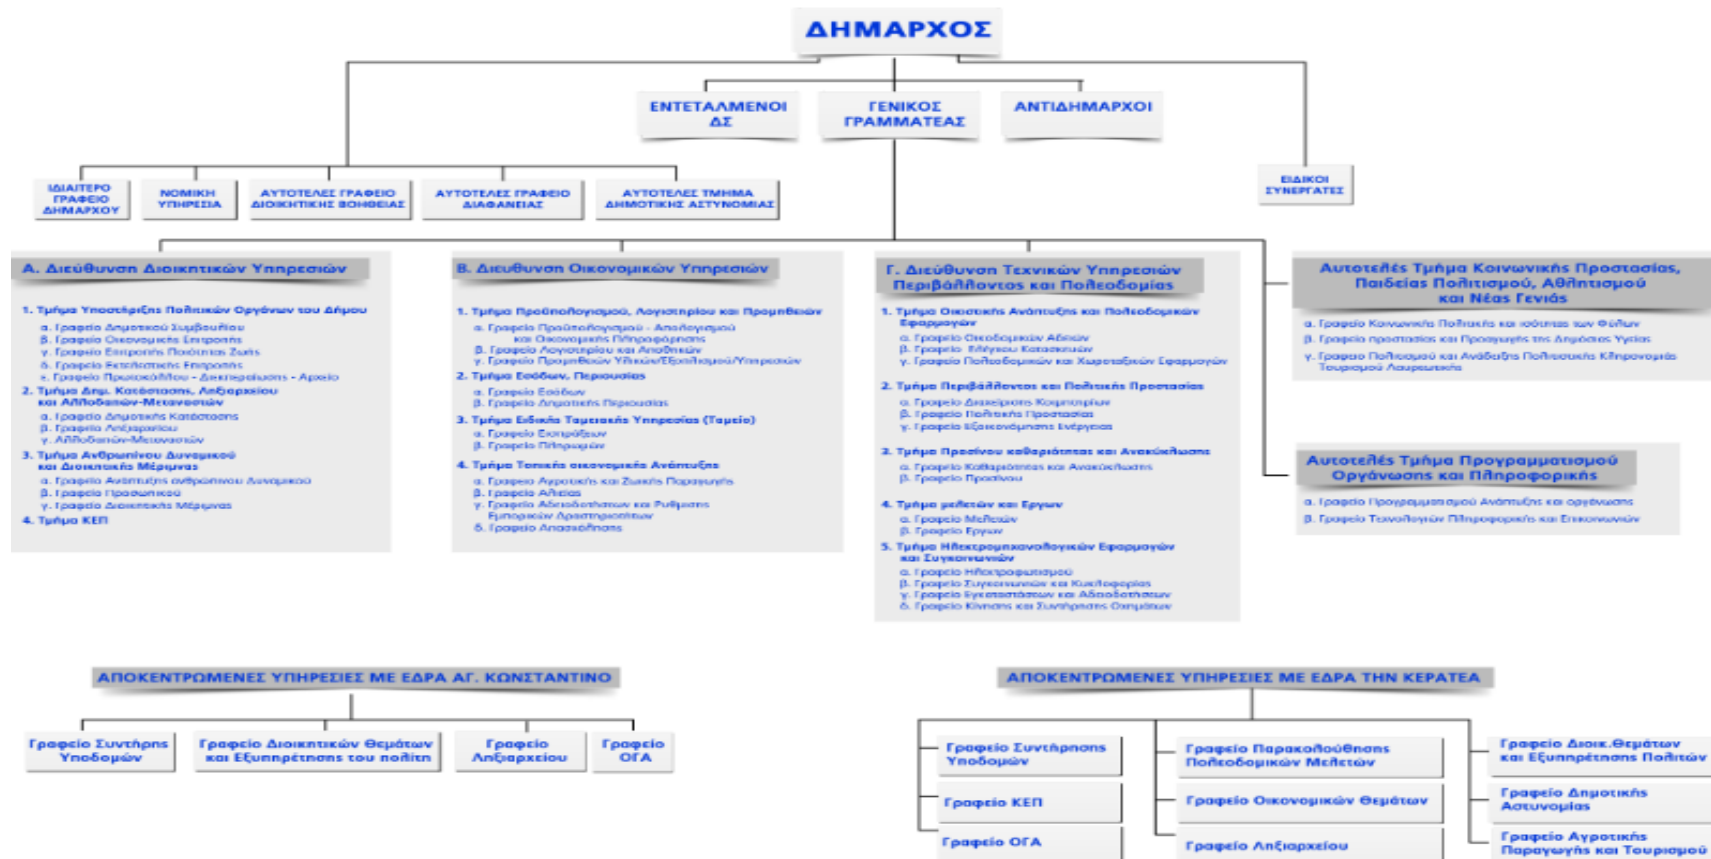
ΔΗΜΑΡΧΟΣ

ΕΝΤΕΤΑΛΜΕΝΟΙ ΔΣ

ΓΕΝΙΚΟΣ ΓΡΑΜΜΑΤΕΑΣ

ΑΝΤΙΔΗΜΑΡΧΟΙ

ΙΔΙΑΙΤΕΡΟ ΓΡΑΦΕΙΟ ΔΗΜΑΡΧΟΥ

ΝΟΜΙΚΗ ΥΠΗΡΕΣΙΑ

ΑΥΤΟΤΕΛΕΣ ΓΡΑΦΕΙΟ ΔΙΟΙΚΗΤΙΚΗΣ ΒΟΗΘΕΙΑΣ

ΑΥΤΟΤΕΛΕΣ ΓΡΑΦΕΙΟ ΔΙΑΦΑΝΕΙΑΣ

ΑΥΤΟΤΕΛΕΣ ΤΜΗΜΑ ΔΗΜΟΤΙΚΗΣ ΑΣΤΥΝΟΜΙΑΣ

ΕΙΔΙΚΟΙ ΣΥΝΕΡΓΑΤΕΣ

Α. Διεύθυνση Διοικητικών Υπηρεσιών

1. Τμήμα Υποστήριξης Πολιτικών Οργάνων του Δήμου
α. Γραφείο Δημοτικού Συμβουλίου
β. Γραφείο Οικονομικής Επιτροπής
γ. Γραφείο Επιτροπής Ποιότητας Ζωής
δ. Γραφείο Εκτελεστικής Επιτροπής
ε. Γραφείο Πρωτοκόλλου - Διεκπεραίωσης - Αρχείο
2. Τμήμα Δημ. Κατάστασης, Ληξιαρχείου και Αλλοδαπών-Μεταναστών
α. Γραφείο Δημοτικής Κατάστασης
β. Γραφείο Ληξιαρχείου
γ. Αλλοδαπών-Μεταναστών
3. Τμήμα Ανθρωπίνου Δυναμικού και Διοικητικής Μέριμνας
α. Γραφείο Ανάπτυξης ανθρώπινου Δυναμικού
β. Γραφείο Προσωπικού
γ. Γραφείο Διοικητικής Μέριμνας
4. Τμήμα ΚΕΠ

Β. Διεύθυνση Οικονομικών Υπηρεσιών

1. Τμήμα Προϋπολογισμού, Λογιστηρίου και Προμηθειών
α. Γραφείο Προϋπολογισμού - Απολογισμού και Οικονομικής Πληροφόρησης
β. Γραφείο Λογιστηρίου και Αποθηκών
γ. Γραφείο Προμηθειών Υλικών/Εξοπλισμού/Υπηρεσιών
2. Τμήμα Εσόδων, Περιουσίας
α. Γραφείο Εσόδων
β. Γραφείο Δημοτικής Περιουσίας
3. Τμήμα Ειδικής Ταμειακής Υπηρεσίας (Ταμείο)
α. Γραφείο Εισπράξεων
β. Γραφείο Πληρωμών
4. Τμήμα Τοπικής οικονομικής Ανάπτυξης
α. Γραφείο Αγροτικής και Ζωικής Παραγωγής
β. Γραφείο Αλιείας
γ. Γραφείο Αδειοδοτήσεων και Ρυθμίσεων Εμπορικών Δραστηριοτήτων
δ. Γραφείο Απασχόλησης

Γ. Διεύθυνση Τεχνικών Υπηρεσιών Περιβάλλοντος και Πολεοδομίας

1. Τμήμα Οικιστικής Ανάπτυξης και Πολεοδομικών Εφαρμογών
α. Γραφείο Οικοδομικών Αδειών
β. Γραφείο Ελέγχου Κατασκευών
γ. Γραφείο Πολεοδομικών και Χωροταξικών Εφαρμογών
2. Τμήμα Περιβάλλοντος και Πολιτικής Προστασίας
α. Γραφείο Διαχείρισης Κοιμητηρίων
β. Γραφείο Πολιτικής Προστασίας
γ. Γραφείο Εξοικονόμησης Ενέργειας
3. Τμήμα Πρασίνου καθαριότητας και Ανακύκλωσης
α. Γραφείο Καθαριότητας και Ανακύκλωσης
β. Γραφείο Πρασίνου
4. Τμήμα μελετών και Έργων
α. Γραφείο Μελετών
β. Γραφείο Έργων
5. Τμήμα Ηλεκτρομηχανολογικών Εφαρμογών και Συγκοινωνιών
α. Γραφείο Ηλεκτροφωτισμού
β. Γραφείο Συγκοινωνιών και Κυκλοφορίας
γ. Γραφείο Εγκαταστάσεων και Αδειοδοτήσεων
δ. Γραφείο Κίνησης και Συντήρησης Οχημάτων

Αυτοτελές Τμήμα Κοινωνικής Προστασίας, Παιδείας Πολιτισμού, Αθλητισμού και Νέας Γενιάς

α. Γραφείο Κοινωνικής Πολιτικής και ισότητας των Φύλων
β. Γραφείο προστασίας και Προαγωγής της Δημόσιας Υγείας
γ. Γραφείο Πολιτισμού και Ανάδειξης Πολιτιστικής Κληρονομιάς Τουρισμού Λαυρεωτικής

Αυτοτελές Τμήμα Προγραμματισμού Οργάνωσης και Πληροφορικής

α. Γραφείο Προγραμματισμού Ανάπτυξης και οργάνωσης
β. Γραφείο Τεχνολογιών Πληροφορικής και Επικοινωνιών

ΑΠΟΚΕΝΤΡΩΜΕΝΕΣ ΥΠΗΡΕΣΙΕΣ ΜΕ ΕΔΡΑ ΑΓ. ΚΩΝΣΤΑΝΤΙΝΟ

Γραφείο Συντήρησης Υποδομών

Γραφείο Διοικητικών Θεμάτων και Εξυπηρέτησης του πολίτη

Γραφείο Ληξιαρχείου

Γραφείο ΟΓΑ

ΑΠΟΚΕΝΤΡΩΜΕΝΕΣ ΥΠΗΡΕΣΙΕΣ ΜΕ ΕΔΡΑ ΤΗΝ ΚΕΡΑΤΕΑ

Γραφείο Συντήρησης Υποδομών

Γραφείο ΚΕΠ

Γραφείο ΟΓΑ

Γραφείο Παρακολούθησης Πολεοδομικών Μελετών

Γραφείο Οικονομικών Θεμάτων

Γραφείο Ληξιαρχείου

Γραφείο Διοικ.Θεμάτων και Εξυπηρέτησης Πολιτών

Γραφείο Δημοτικής Αστυνομίας

Γραφείο Αγροτικής Παραγωγής και Τουρισμού